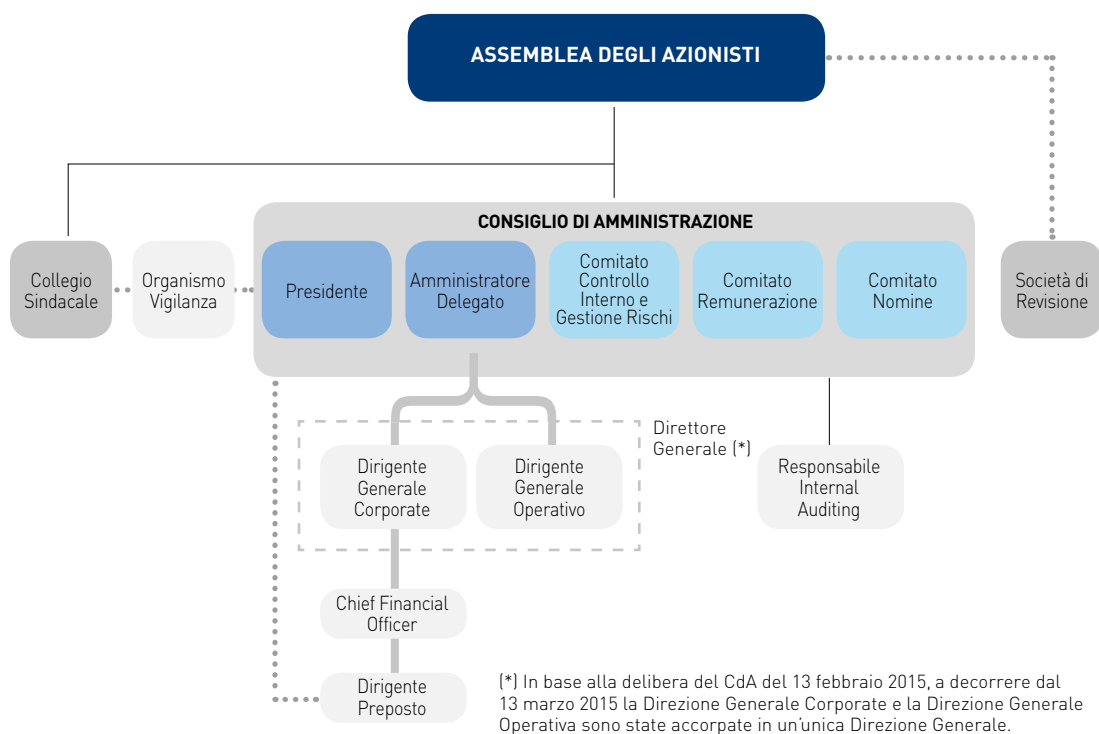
ASSEMBLEA DEGLI AZIONISTI

CONSIGLIO DI AMMINISTRAZIONE

Collegio Sindacale

Organismo Vigilanza

Presidente

Amministratore Delegato

Comitato Controllo Interno e Gestione Rischi

Comitato Remunerazione

Comitato Nomine

Società di Revisione

Direttore Generale (*)

Dirigente Generale Corporate

Dirigente Generale Operativo

Responsabile Internal Auditing

Chief Financial Officer

Dirigente Preposto

(*) In base alla delibera del CdA del 13 febbraio 2015, a decorrere dal 13 marzo 2015 la Direzione Generale Corporate e la Direzione Generale Operativa sono state accorpate in un'unica Direzione Generale.